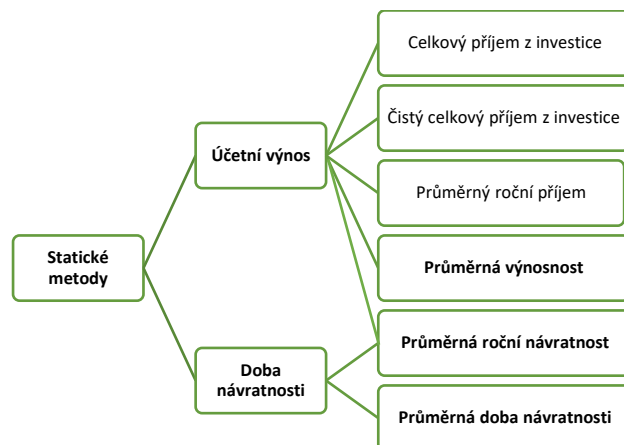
Statické metody

Účetní výnos

Doba návratnosti

Celkový příjem z investice

Čistý celkový příjem z investice

Průměrný roční příjem

Průměrná výnosnost

Průměrná roční návratnost

Průměrná doba návratnosti